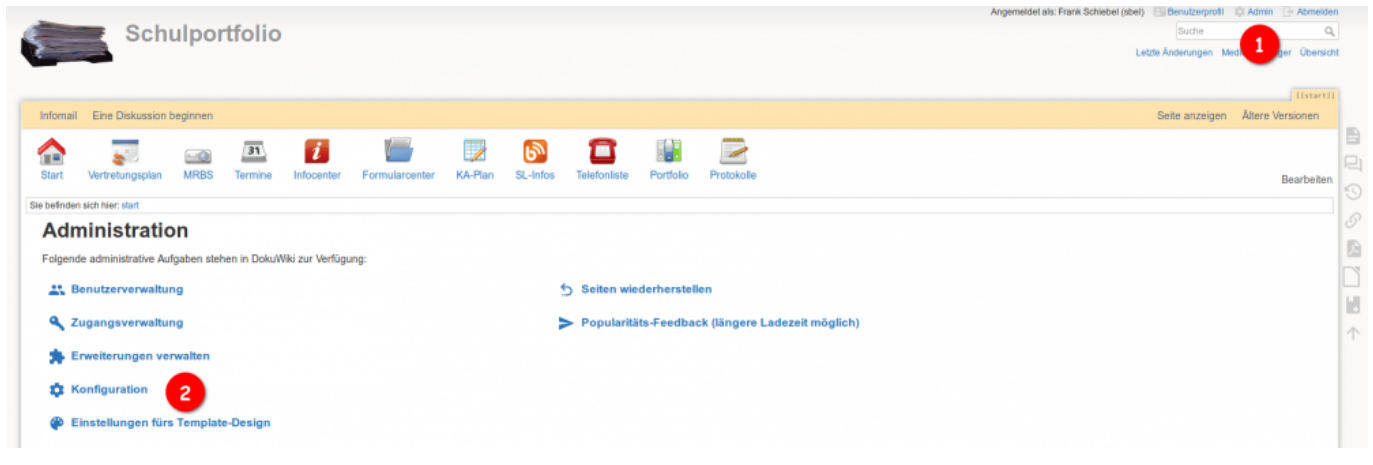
Schulportfolio

Angemeldet als: Frank Schiebel (sbel) Benutzerprofil Admin Abmelden

Suche

Letzte Änderungen Medi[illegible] 1 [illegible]ger Übersicht

[[start]]

Infomail Eine Diskussion beginnen

Seite anzeigen Ältere Versionen

Start Vertretungsplan MRBS Termine Infocenter Formularcenter KA-Plan SL-Infos Telefonliste Portfolio Protokolle

Bearbeiten

Sie befinden sich hier: start

Administration

Folgende administrative Aufgaben stehen in DokuWiki zur Verfügung:

Benutzerverwaltung

Seiten wiederherstellen

Zugangsverwaltung

Popularitäts-Feedback (längere Ladezeit möglich)

Erweiterungen verwalten

Konfiguration 2

Einstellungen fürs Template-Design